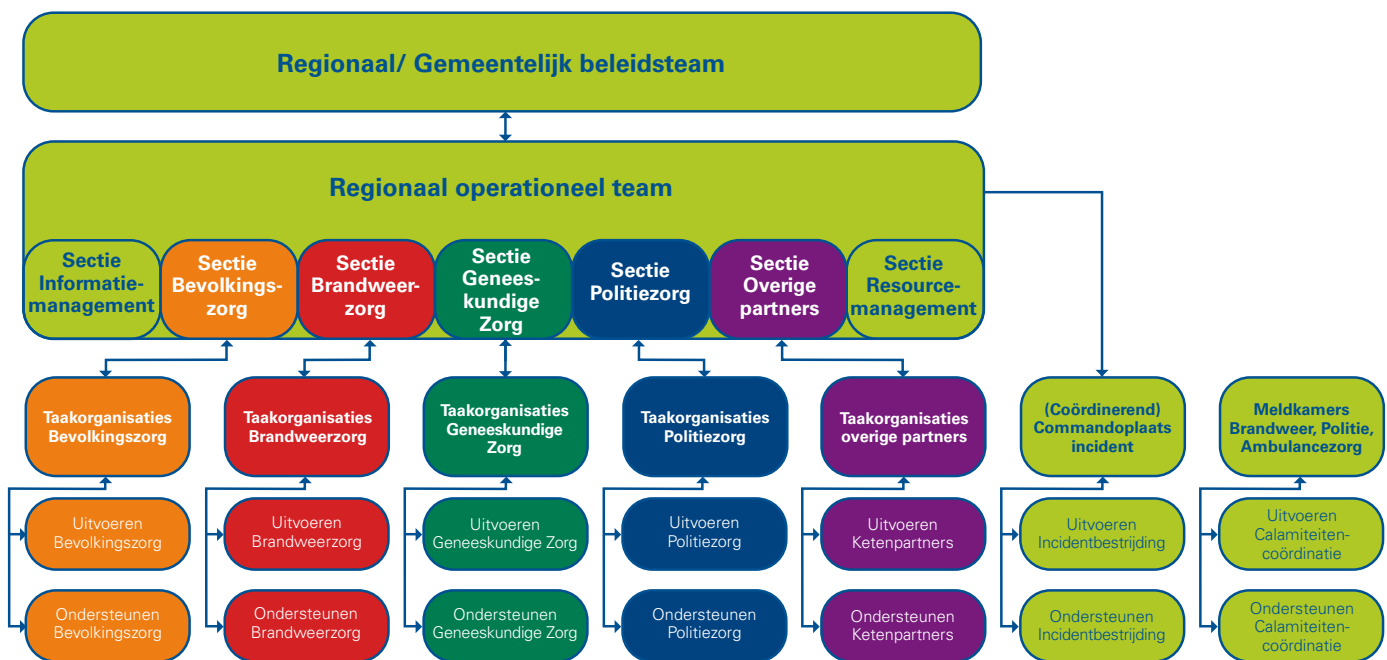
Regionaal/ Gemeentelijk beleidsteam

Regionaal operationeel team

Sectie Informatiemanagement

Sectie Bevolkingszorg

Sectie Brandweerzorg

Sectie Geneeskundige Zorg

Sectie Politiezorg

Sectie Overige partners

Sectie Resourcemanagement

Taakorganisaties Bevolkingszorg

Uitvoeren Bevolkingszorg

Ondersteunen Bevolkingszorg

Taakorganisaties Brandweerzorg

Uitvoeren Brandweerzorg

Ondersteunen Brandweerzorg

Taakorganisaties Geneeskundige Zorg

Uitvoeren Geneeskundige Zorg

Ondersteunen Geneeskundige Zorg

Taakorganisaties Politiezorg

Uitvoeren Politiezorg

Ondersteunen Politiezorg

Taakorganisaties overige partners

Uitvoeren Ketenpartners

Ondersteunen Ketenpartners

(Coördinerend) Commandoplaats incident

Uitvoeren Incidentbestrijding

Ondersteunen Incidentbestrijding

Meldkamers Brandweer, Politie, Ambulancezorg

Uitvoeren Calamiteitencoördinatie

Ondersteunen Calamiteitencoördinatie